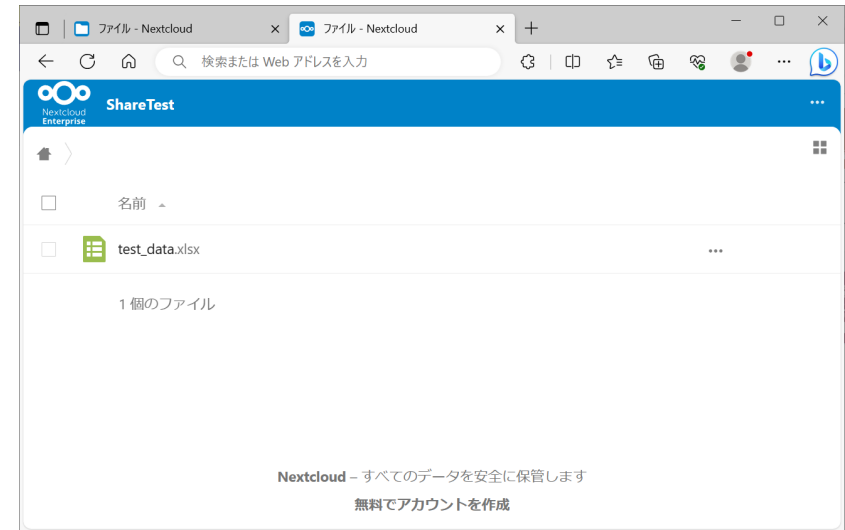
ファイル - Nextcloud
ファイル - Nextcloud

検索または Web アドレスを入力

Nextcloud Enterprise
ShareTest

名前

test_data.xlsx

1 個のファイル

Nextcloud – すべてのデータを安全に保管します
無料でアカウントを作成